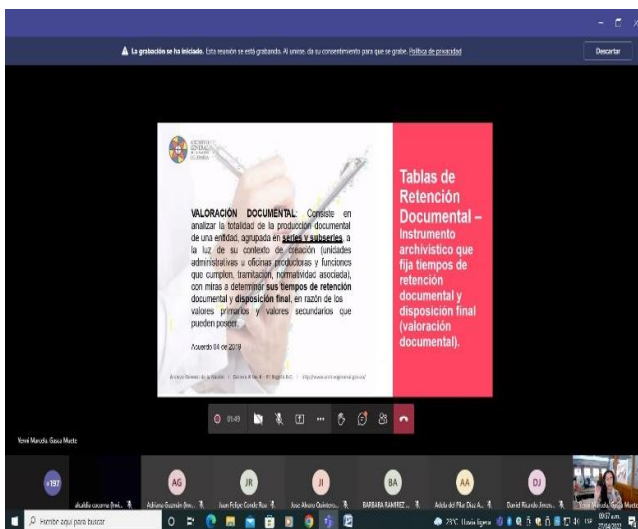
La grabación se ha iniciado. Esta reunión se está grabando. Al unirse, da su consentimiento para que se grabe. Política de privacidad

Descartar

ARCHIVO GENERAL DE LA NACIÓN COLOMBIA

VALORACIÓN DOCUMENTAL: Consiste en analizar la totalidad de la producción documental de una entidad, agrupada en series y subseries, a la luz de su contexto de creación (unidades administrativas u oficinas productoras y funciones que cumplen, tramitación, normatividad asociada), con miras a determinar sus tiempos de retención documental y disposición final, en razón de los valores primarios y valores secundarios que pueden poseer.

Acuerdo 04 de 2019

Archivo General de la Nación | Carrera 6 No. 6 - 91 Bogotá D.C. | http://www.archivogeneral.gov.co/

Tablas de Retención Documental – Instrumento archivístico que fija tiempos de retención documental y disposición final (valoración documental).

01:49

Yenvi Marcela Gasca Muete

+197

AG

JR

JI

BA

AA

DJ

alualdo cocome (Invi...

Adriana Guzmán (Inv...

Juan Felipe Conde Ruiz

Jose Alvaro Quintero...

BARBARA RAMIREZ ...

Adelia del Pilar Diaz A...

David Ricardo Jimen...

Yenvi Marcela Gasca Muete

Escribe aquí para buscar

25°C Lluvia ligera

09:07 a.m.
27/04/2022